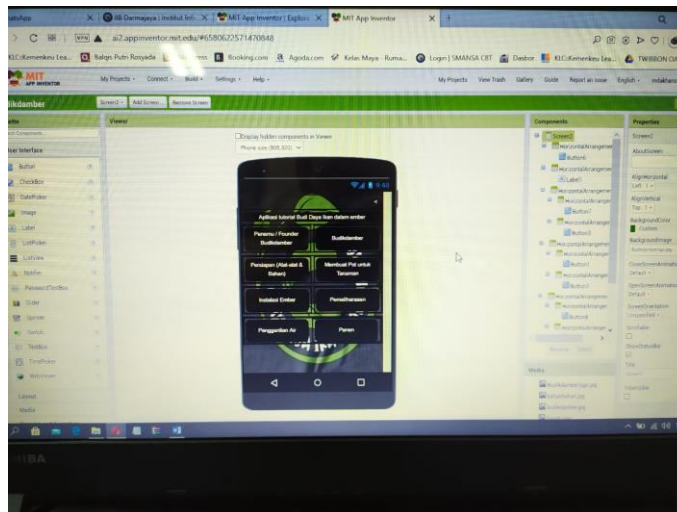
atsApp | IB Darmajaya | Institut Inf... | MIT App Inventor | Explore | MIT App Inventor

ai2.appinventor.mit.edu/#6580622571470848

KLC-Kemenkeu Lea... | Balqis Putri Rosyada | Booking.com | Agoda.com | Kelas Maya - Ruma... | Login | SMANSA CBT | Dasbor | KLC-Kemenkeu Lea... | TWIBBON

MIT APP INVENTOR | My Projects | Connect | Build | Settings | Help | My Projects | View Trash | Gallery | Guide | Report an Issue | English | mlakhan

ikdamber | Screen2 | Add Screen... | Remove Screen

ette | Viewer | Components | Properties

User Interface

Button
CheckBox
DatePicker
Image
Label
ListPicker
ListView
Notifier
PasswordTextBox
Slider
Spinner
Switch
TextBox
TimePicker
WebViewer

Layout
Media

Display hidden components in Viewer
Phone size (505,320)

Aplikasi tutorial Budi Daya Ikan dalam ember

Penemu / Founder Budikdamber

Budikdamber

Persiapan (Alat-alat & Bahan)

Membuat Pot untuk Tanaman

Instalasi Ember

Pemeliharaan

Penggantian Air

Panen

Screen2
HorizontalArrangement
Button6
HorizontalArrangement
Label1
HorizontalArrangement
HorizontalArrangement
Button7
HorizontalArrangement
Button3
HorizontalArrangement
HorizontalArrangement
Button1
HorizontalArrangement
Button5
HorizontalArrangement
HorizontalArrangement
Button4
HorizontalArrangement

Media

Screen2
AboutScreen
AlignHorizontal
Left : 1
AlignVertical
Top : 1
BackgroundColor
Custom
BackgroundImage
CloseScreenAnimation
Default
OpenScreenAnimation
Default
ScreenOrientation
Unspecified
Scrollable
ShowStatusBar
Title

IBA